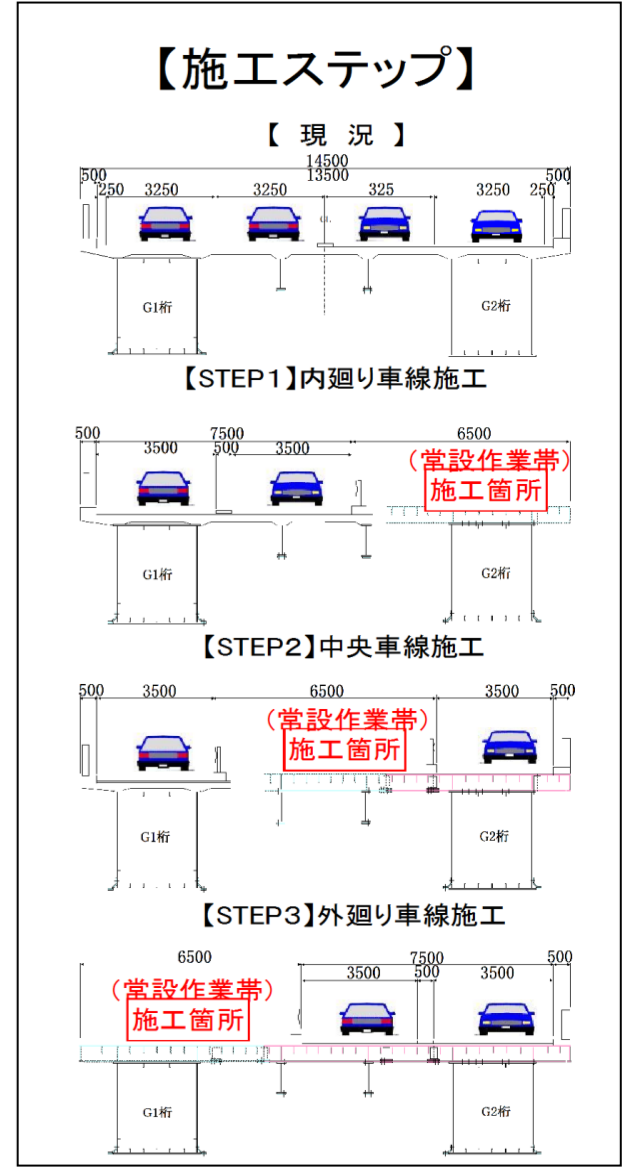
【施工ステップ】

【 現 況 】

14500
500 13500 500
250 3250 3250 325 3250 250
CL
G1桁
G2桁

【STEP１】内廻り車線施工

500 7500 6500
3500 500 3500
（常設作業帯）
施工箇所
G1桁
G2桁

【STEP2】中央車線施工

500 3500 6500 3500 500
（常設作業帯）
施工箇所
G1桁
G2桁

【STEP3】外廻り車線施工

6500 7500 500
3500 500 3500
（常設作業帯）
施工箇所
G1桁
G2桁